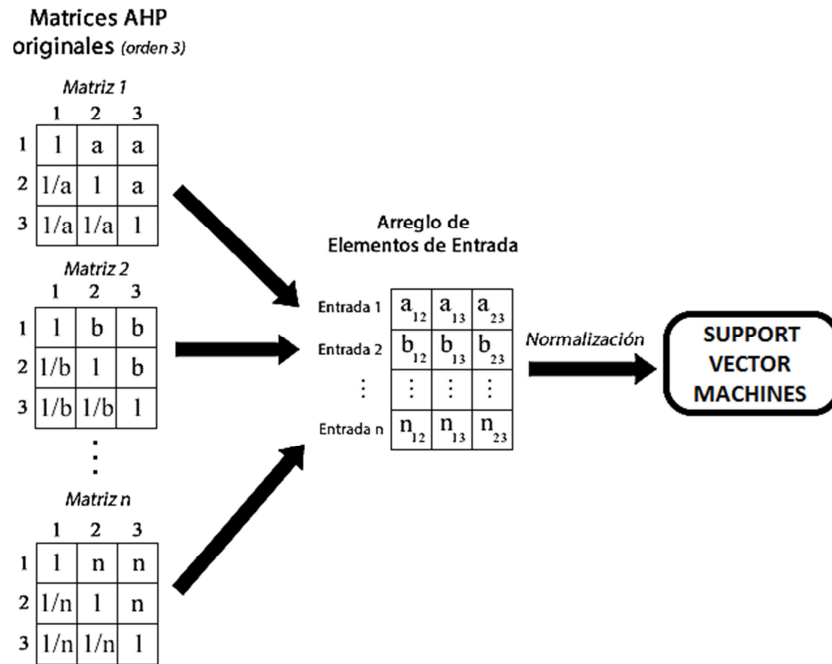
Matrices AHP originales (orden 3)

Matriz 1

| | 1 | 2 | 3 |
|---|---|---|---|
| 1 | 1 | a | a |
| 2 | 1/a | 1 | a |
| 3 | 1/a | 1/a | 1 |

Matriz 2

| | 1 | 2 | 3 |
|---|---|---|---|
| 1 | 1 | b | b |
| 2 | 1/b | 1 | b |
| 3 | 1/b | 1/b | 1 |

⋮

Matriz n

| | 1 | 2 | 3 |
|---|---|---|---|
| 1 | 1 | n | n |
| 2 | 1/n | 1 | n |
| 3 | 1/n | 1/n | 1 |

Arreglo de Elementos de Entrada

| | | | |
|---|---|---|---|
| Entrada 1 | $a_{12}$ | $a_{13}$ | $a_{23}$ |
| Entrada 2 | $b_{12}$ | $b_{13}$ | $b_{23}$ |
| ⋮ | ⋮ | ⋮ | ⋮ |
| Entrada n | $n_{12}$ | $n_{13}$ | $n_{23}$ |

Normalización

SUPPORT VECTOR MACHINES